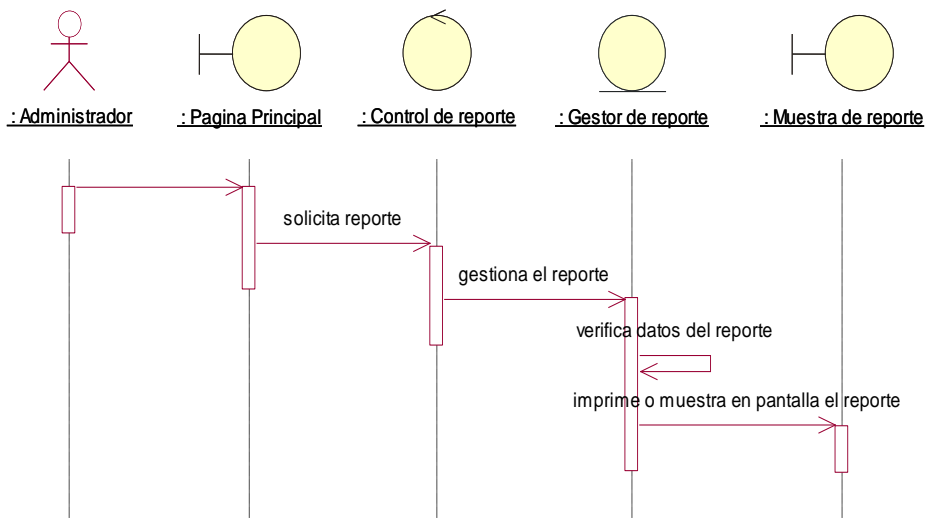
: Administrador

: Pagina Principal

: Control de reporte

: Gestor de reporte

: Muestra de reporte

solicita reporte

gestiona el reporte

verifica datos del reporte

imprime o muestra en pantalla el reporte